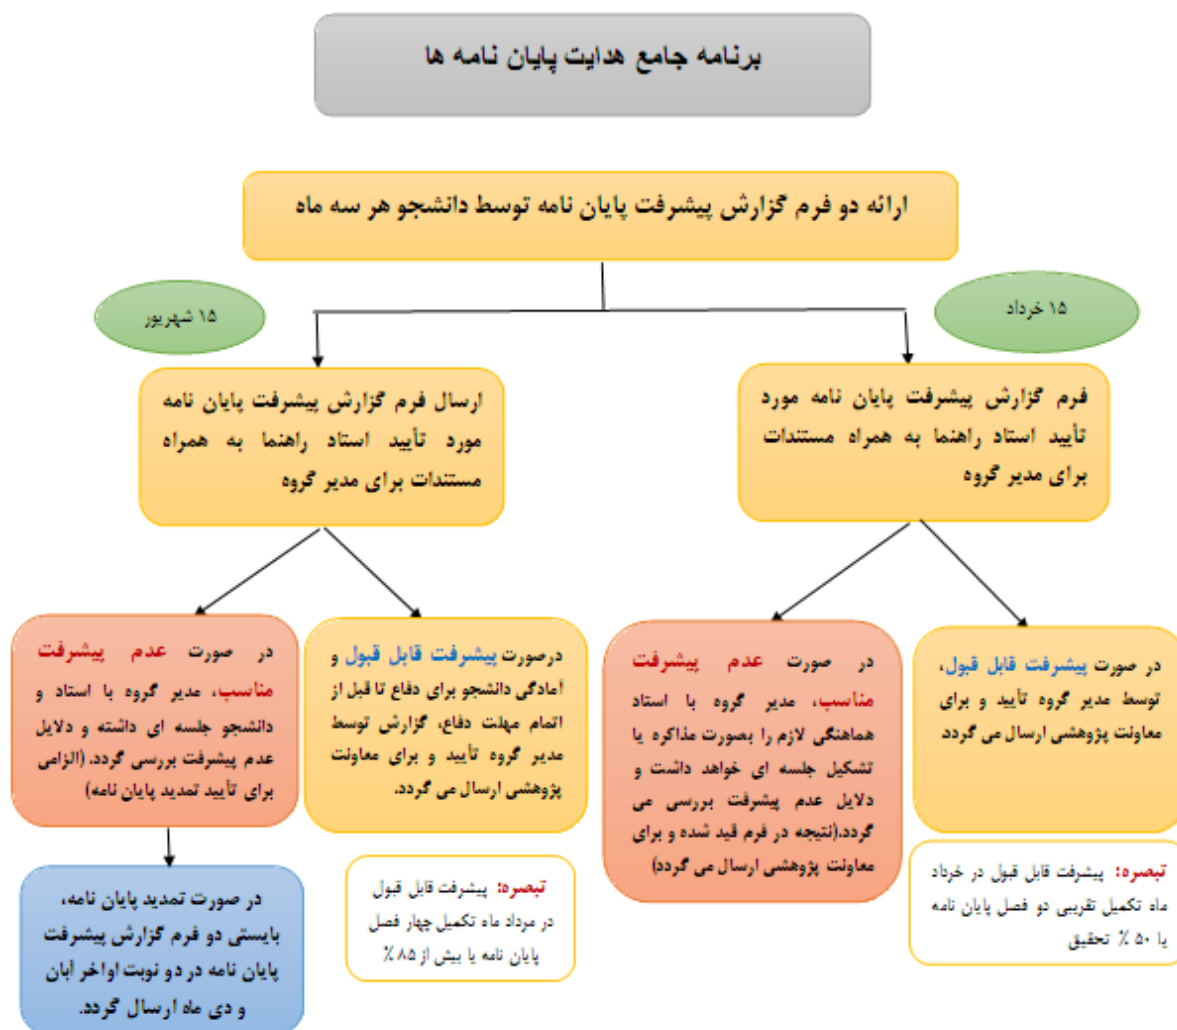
برنامه جامع هدایت پایان نامه ها

ارائه دو فرم گزارش پیشرفت پایان نامه توسط دانشجو هر سه ماه

۱۵ خرداد

۱۵ شهریور

فرم گزارش پیشرفت پایان نامه مورد تأیید استاد راهنما به همراه مستندات برای مدیر گروه

ارسال فرم گزارش پیشرفت پایان نامه مورد تأیید استاد راهنما به همراه مستندات برای مدیر گروه

در صورت پیشرفت قابل قبول، توسط مدیر گروه تأیید و برای معاونت پژوهشی ارسال می گردد

تبصره: پیشرفت قابل قبول در خرداد ماه تکمیل تقریبی دو فصل پایان نامه یا ۵۰ ٪ تحقیق

در صورت عدم پیشرفت مناسب، مدیر گروه با استاد هماهنگی لازم را بصورت مذاکره یا تشکیل جلسه ای خواهد داشت و دلایل عدم پیشرفت بررسی می گردد.(نتیجه در فرم قید شده و برای معاونت پژوهشی ارسال می گردد)

درصورت پیشرفت قابل قبول و آمادگی دانشجو برای دفاع تا قبل از اتمام مهلت دفاع، گزارش توسط مدیر گروه تأیید و برای معاونت پژوهشی ارسال می گردد.

تبصره: پیشرفت قابل قبول در مرداد ماه تکمیل چهار فصل پایان نامه یا بیش از ۸۵ ٪

در صورت عدم پیشرفت مناسب، مدیر گروه با استاد و دانشجو جلسه ای داشته و دلایل عدم پیشرفت بررسی گردد. (الزامی برای تأیید تمدید پایان نامه)

در صورت تمدید پایان نامه، بایستی دو فرم گزارش پیشرفت پایان نامه در دو نوبت اواخر آبان و دی ماه ارسال گردد.